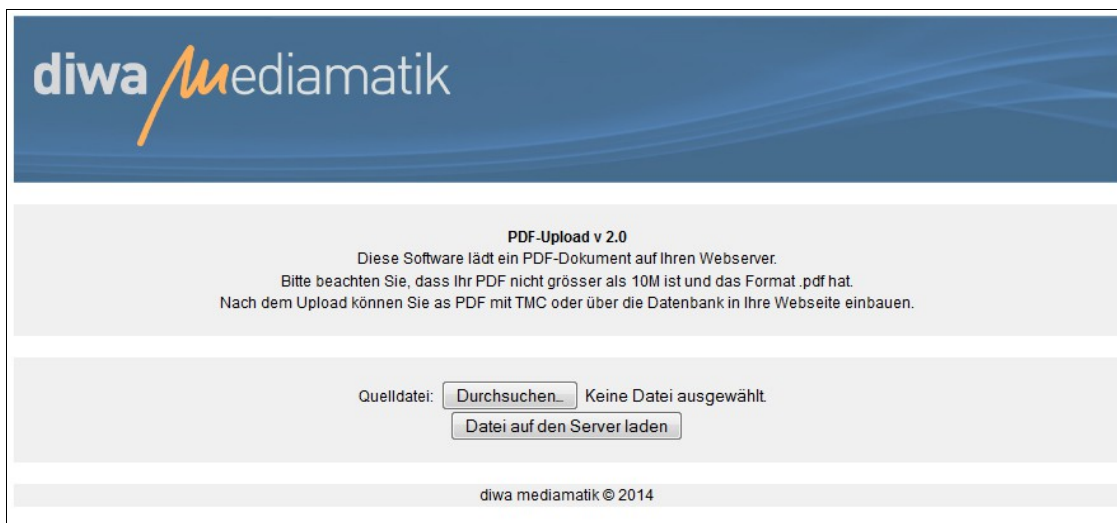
diwa mediamatik

PDF-Upload v 2.0
Diese Software lädt ein PDF-Dokument auf Ihren Webserver.
Bitte beachten Sie, dass Ihr PDF nicht grösser als 10M ist und das Format .pdf hat.
Nach dem Upload können Sie as PDF mit TMC oder über die Datenbank in Ihre Webseite einbauen.

Quelldatei: Durchsuchen... Keine Datei ausgewählt.
Datei auf den Server laden

diwa mediamatik © 2014